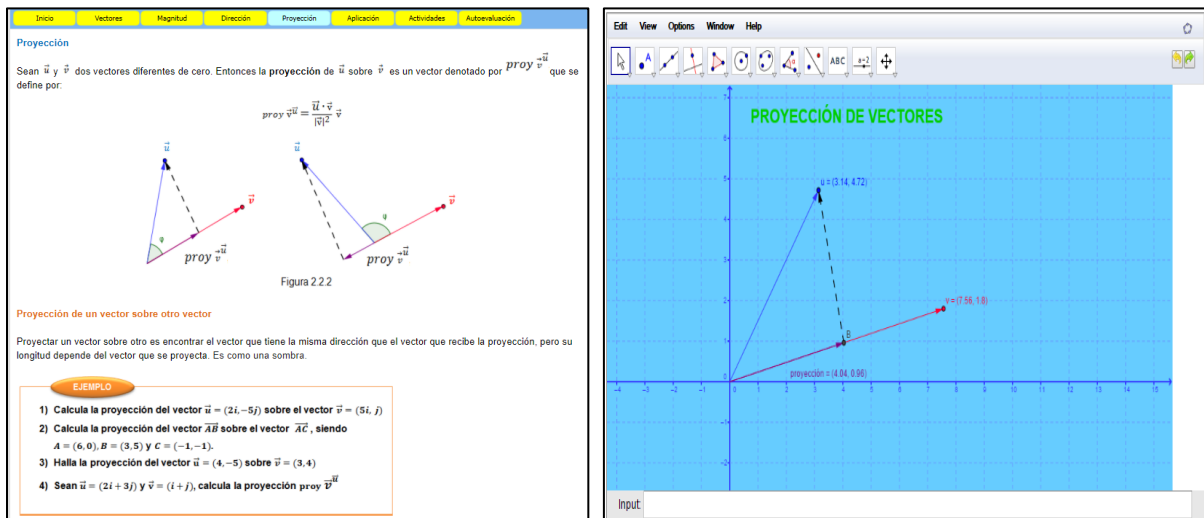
Inicio | Vectores | Magnitud | Dirección | Proyección | Aplicación | Actividades | Autoevaluación

Proyección

Sean $\vec{u}$ y $\vec{v}$ dos vectores diferentes de cero. Entonces la **proyección** de $\vec{u}$ sobre $\vec{v}$ es un vector denotado por $proy_{\vec{v}}\vec{u}$ que se define por:

$proy_{\vec{v}}\vec{u} = \frac{\vec{u}\cdot\vec{v}}{|\vec{v}|^2}\vec{v}$

$\vec{u}$ $\varphi$ $\vec{v}$ $proy_{\vec{v}}\vec{u}$

$\vec{u}$ $\varphi$ $\vec{v}$ $proy_{\vec{v}}\vec{u}$

Figura 2.2.2

Proyección de un vector sobre otro vector

Proyectar un vector sobre otro es encontrar el vector que tiene la misma dirección que el vector que recibe la proyección, pero su longitud depende del vector que se proyecta. Es como una sombra.

EJEMPLO

1) Calcula la proyección del vector $\vec{u} = (2i, -5j)$ sobre el vector $\vec{v} = (5i, j)$

2) Calcula la proyección del vector $\overrightarrow{AB}$ sobre el vector $\overrightarrow{AC}$, siendo $A = (6,0), B = (3,5)$ y $C = (-1,-1)$.

3) Halla la proyección del vector $\vec{u} = (4,-5)$ sobre $\vec{v} = (3,4)$

4) Sean $\vec{u} = (2i + 3j)$ y $\vec{v} = (i + j)$, calcula la proyección $proy_{\vec{v}}\vec{u}$

Edit View Options Window Help

ABC $a=2$

PROYECCIÓN DE VECTORES

u = (3.14, 4.72)

v = (7.56, 1.8)

B

proyección = (4.04, 0.96)

-4 -3 -2 -1 0 1 2 3 4 5 6 7 8 9 10 11 12 13 14 15

7 6 5 4 3 2 1 -1 -2

Input: